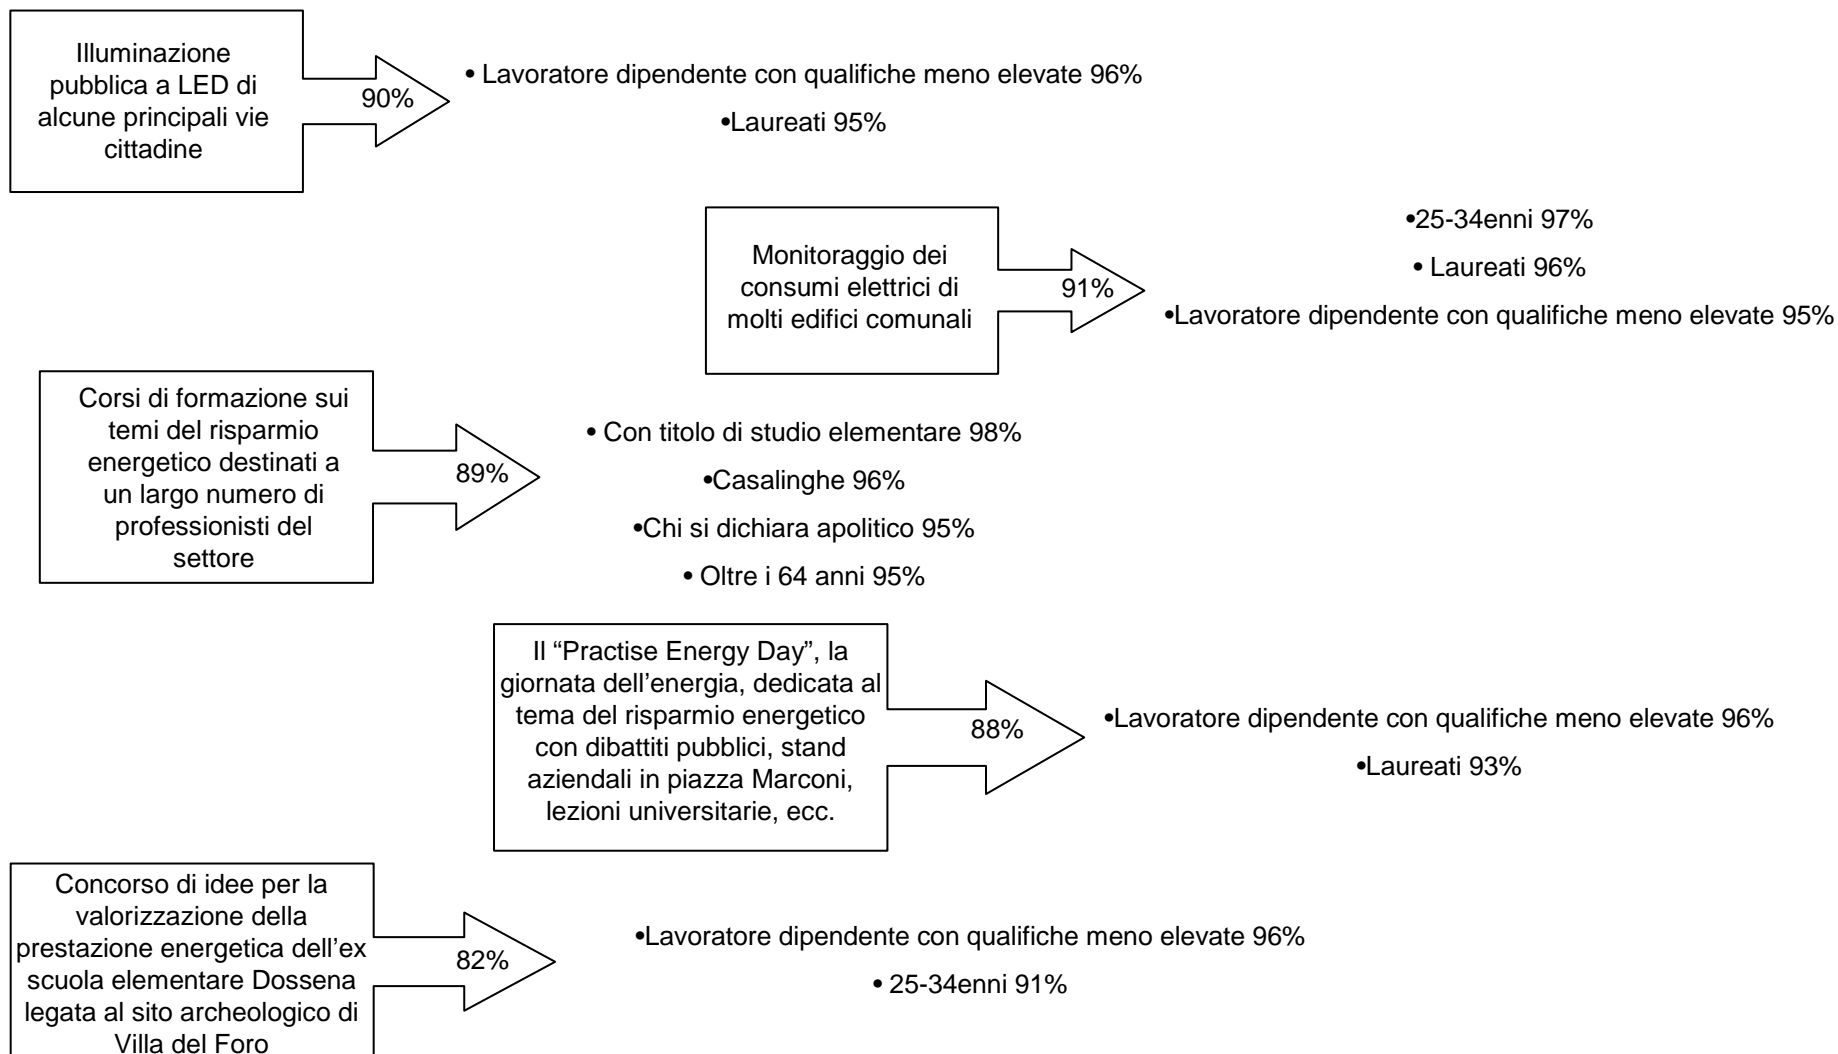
Illuminazione pubblica a LED di alcune principali vie cittadine

90%

• Lavoratore dipendente con qualifiche meno elevate 96%

•Laureati 95%

Monitoraggio dei consumi elettrici di molti edifici comunali

91%

•25-34enni 97%

• Laureati 96%

•Lavoratore dipendente con qualifiche meno elevate 95%

Corsi di formazione sui temi del risparmio energetico destinati a un largo numero di professionisti del settore

89%

• Con titolo di studio elementare 98%

•Casalinghe 96%

•Chi si dichiara apolitico 95%

• Oltre i 64 anni 95%

Il "Practise Energy Day", la giornata dell'energia, dedicata al tema del risparmio energetico con dibattiti pubblici, stand aziendali in piazza Marconi, lezioni universitarie, ecc.

88%

•Lavoratore dipendente con qualifiche meno elevate 96%

•Laureati 93%

Concorso di idee per la valorizzazione della prestazione energetica dell'ex scuola elementare Dossena legata al sito archeologico di Villa del Foro

82%

•Lavoratore dipendente con qualifiche meno elevate 96%

• 25-34enni 91%